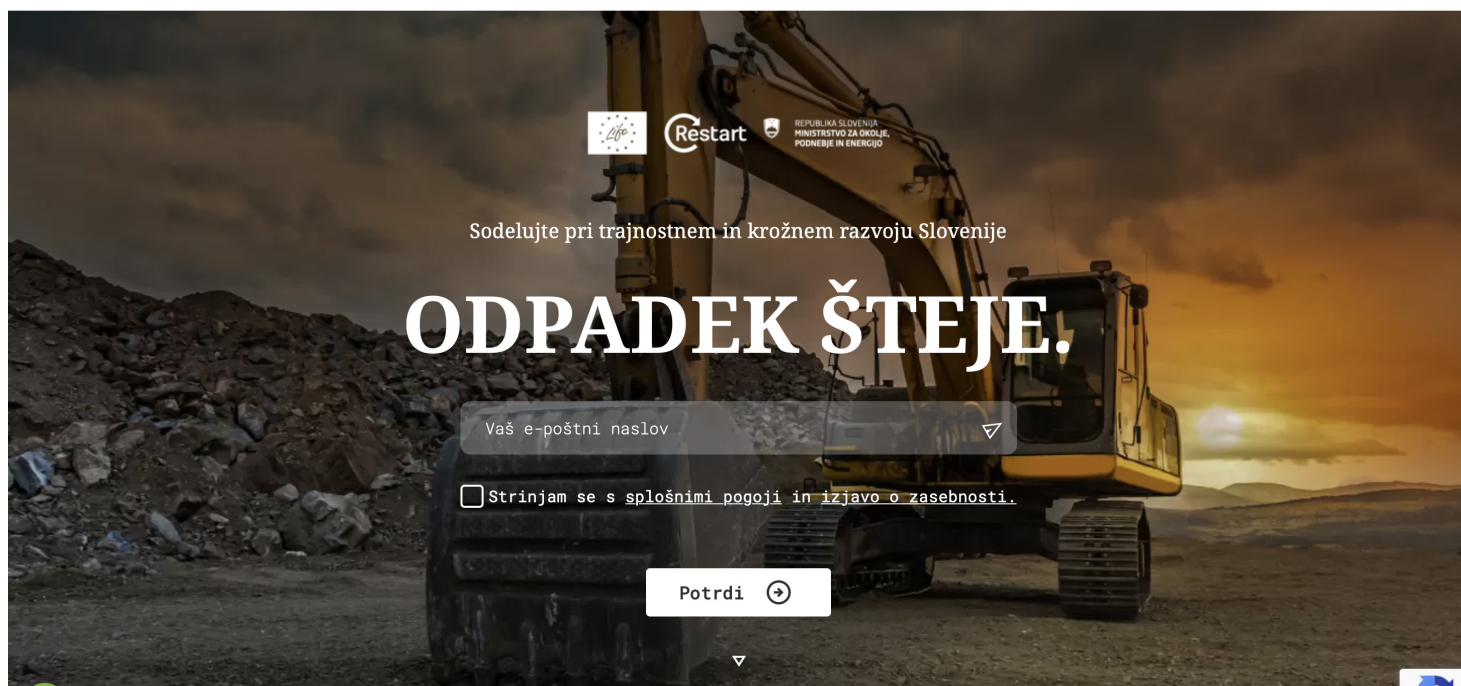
Life

Restart

REPUBLIKA SLOVENIJA
MINISTRSTVO ZA OKOLJE,
PODNEBJE IN ENERGIJO

Sodelujte pri trajnostnem in krožnem razvoju Slovenije

ODPADEK ŠTEJE.

Vaš e-poštni naslov

Strinjam se s splošnimi pogoji in izjavo o zasebnosti.

Potrdi